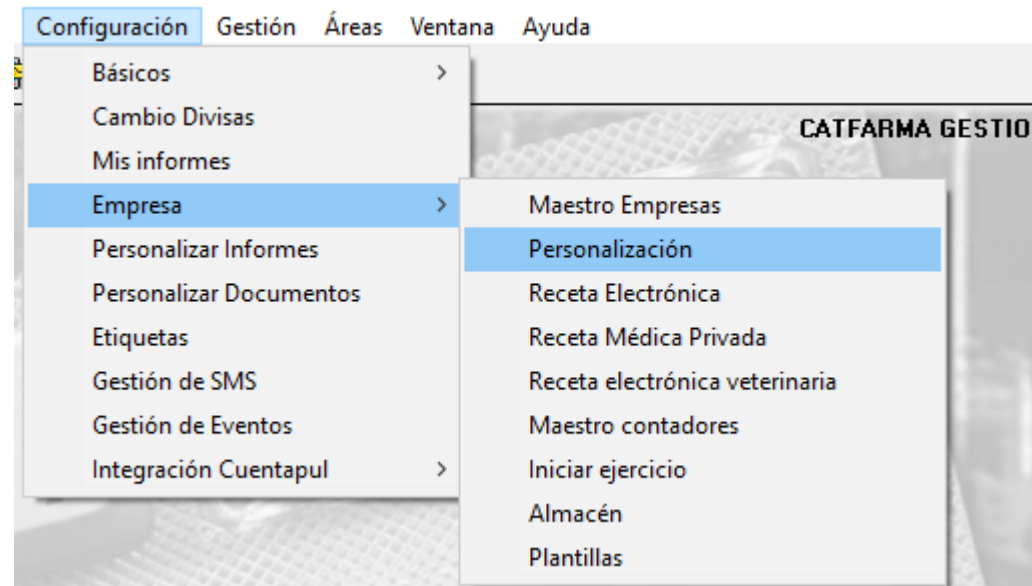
Configuración Gestión Áreas Ventana Ayuda

Básicos >
Cambio Divisas
Mis informes
Empresa >
Personalizar Informes
Personalizar Documentos
Etiquetas
Gestión de SMS
Gestión de Eventos
Integración Cuentapul >

Maestro Empresas
Personalización
Receta Electrónica
Receta Médica Privada
Receta electrónica veterinaria
Maestro contadores
Iniciar ejercicio
Almacén
Plantillas

CATFARMA GESTIO